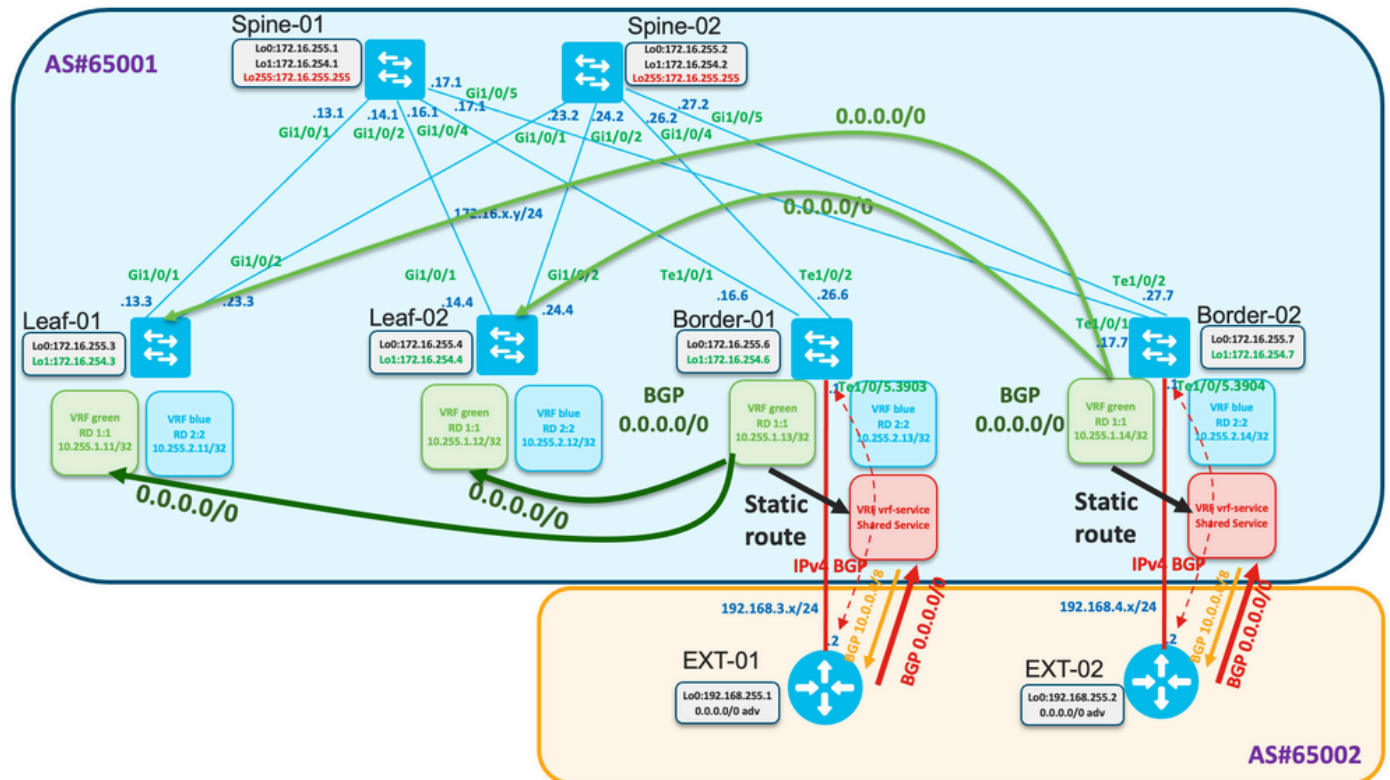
AS#65001

Spine-01
Lo0:172.16.255.1
Lo1:172.16.254.1
Lo255:172.16.255.255

Spine-02
Lo0:172.16.255.2
Lo1:172.16.254.2
Lo255:172.16.255.255

.17.1
Gi1/0/5
.17.1
.13.1
.14.1
.16.1
Gi1/0/1
Gi1/0/2
Gi1/0/4
.23.2
.24.2
.26.2
.27.2
Gi1/0/5
Gi1/0/1
Gi1/0/2
Gi1/0/4

0.0.0.0/0
0.0.0.0/0
172.16.x.y/24

Gi1/0/1
Gi1/0/2
.13.3
.23.3
Gi1/0/1
Gi1/0/2
.14.4
.24.4
Te1/0/1
Te1/0/2
.16.6
.26.6
Te1/0/2
.27.7
Te1/0/1
.17.7

Leaf-01
Lo0:172.16.255.3
Lo1:172.16.254.3

Leaf-02
Lo0:172.16.255.4
Lo1:172.16.254.4

Border-01
Lo0:172.16.255.6
Lo1:172.16.254.6

Border-02
Lo0:172.16.255.7
Lo1:172.16.254.7

VRF green
RD 1:1
10.255.1.11/32

VRF blue
RD 2:2
10.255.2.11/32

VRF green
RD 1:1
10.255.1.12/32

VRF blue
RD 2:2
10.255.2.12/32

BGP
0.0.0.0/0

VRF green
RD 1:1
10.255.1.13/32

.1Te1/0/5.3903

VRF blue
RD 2:2
10.255.2.13/32

BGP
0.0.0.0/0

VRF green
RD 1:1
10.255.1.14/32

.1Te1/0/5.3904

VRF blue
RD 2:2
10.255.2.14/32

0.0.0.0/0
0.0.0.0/0

Static route
VRF vrf-service
Shared Service

Static route
VRF vrf-service
Shared Service

IPv4 BGP
IPv4 BGP

192.168.3.x/24
.2
BGP 10.0.0.0/8
BGP 0.0.0.0/0

192.168.4.x/24
.2
BGP 10.0.0.0/8
BGP 0.0.0.0/0

EXT-01
Lo0:192.168.255.1
0.0.0.0/0 adv

EXT-02
Lo0:192.168.255.2
0.0.0.0/0 adv

AS#65002